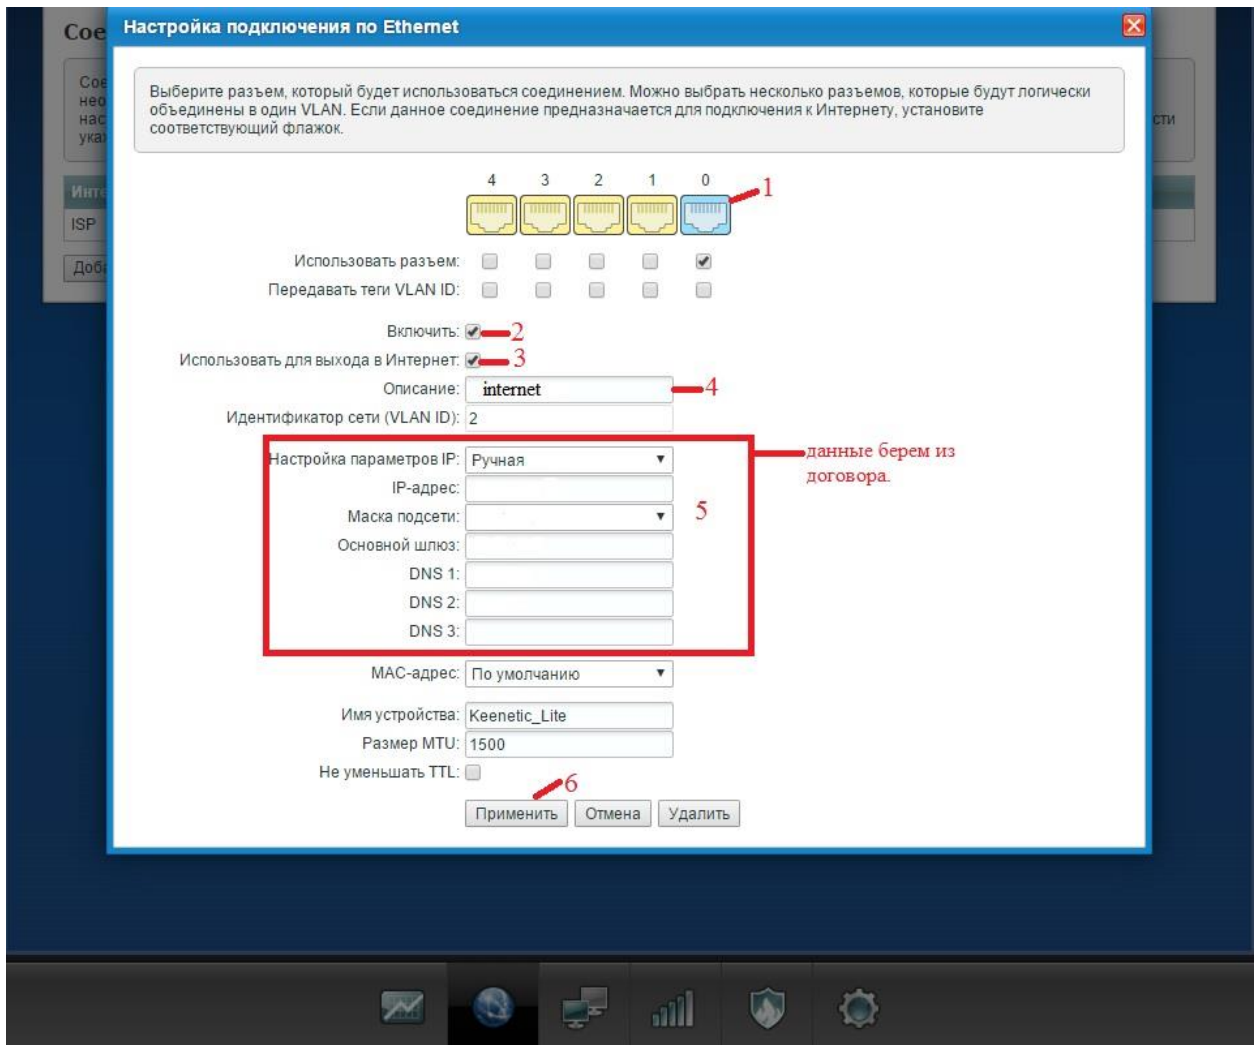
Сое

Сое
нео
нас
ука

Инте
ISP
Доб

сти

Настройка подключения по Ethernet

Выберите разъем, который будет использоваться соединением. Можно выбрать несколько разъемов, которые будут логически объединены в один VLAN. Если данное соединение предназначается для подключения к Интернету, установите соответствующий флажок.

4 3 2 1 0

1

Использовать разъем:
Передавать теги VLAN ID:

Включить: 2
Использовать для выхода в Интернет: 3
Описание: internet 4
Идентификатор сети (VLAN ID): 2

Настройка параметров IP: Ручная
IP-адрес:
Маска подсети:
Основной шлюз:
DNS 1:
DNS 2:
DNS 3:

5

данные берем из договора.

MAC-адрес: По умолчанию

Имя устройства: Keenetic_Lite
Размер MTU: 1500
Не уменьшать TTL:

6

Применить Отмена Удалить